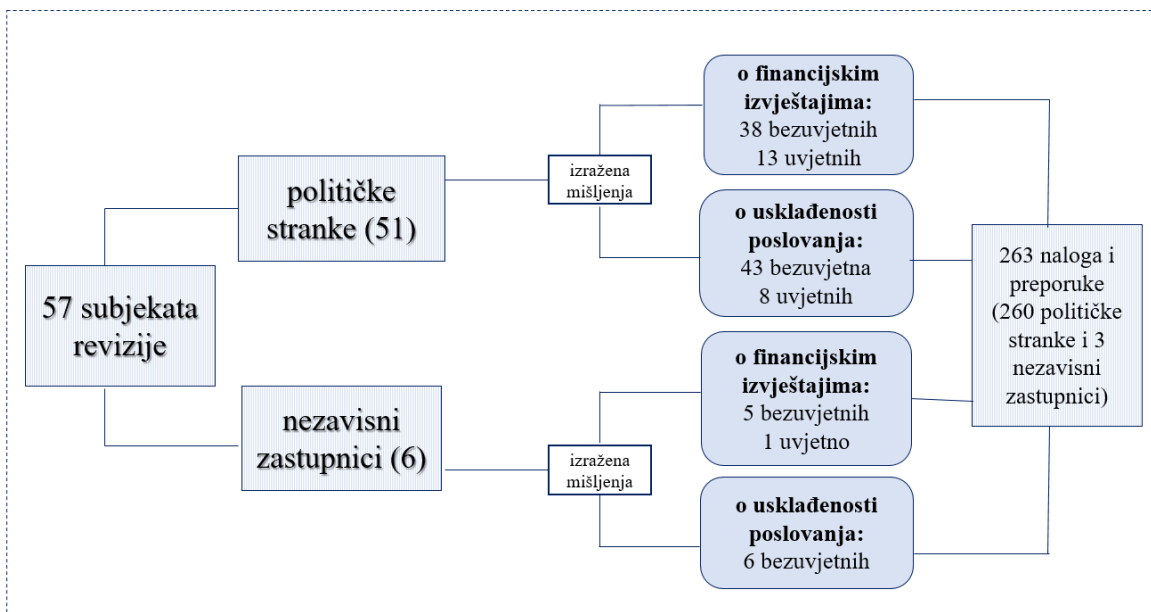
57 subjekata revizije

političke stranke (51)

izražena mišljenja

o financijskim izvještajima: 38 bezuvjetnih 13 uvjetnih

o usklađenosti poslovanja: 43 bezuvjetna 8 uvjetnih

nezavisni zastupnici (6)

izražena mišljenja

o financijskim izvještajima: 5 bezuvjetnih 1 uvjetno

o usklađenosti poslovanja: 6 bezuvjetnih

263 naloga i preporuke (260 političke stranke i 3 nezavisni zastupnici)